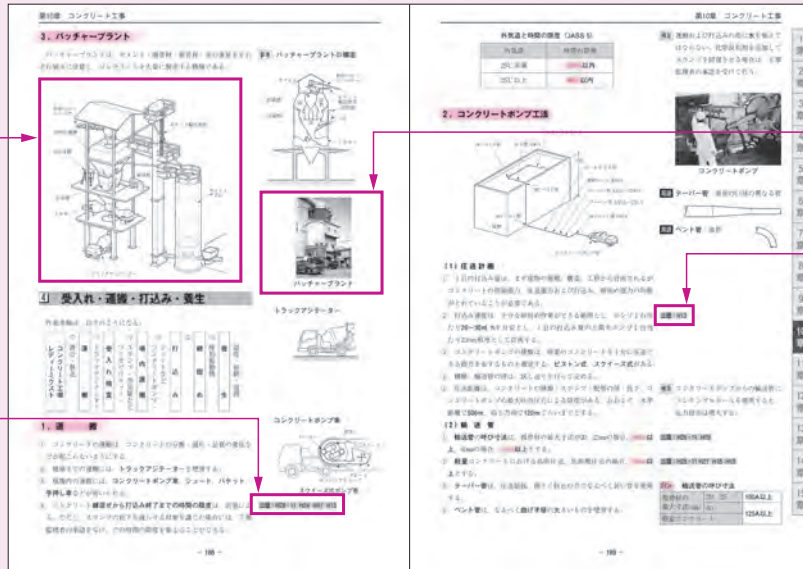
第10章 コンクリート工事

3．バッチャープラント

バッチャープラントは，セメント・骨材・水などを計量混合し，それを練り上げて，コンクリートを製造する機械である。

バッチャープラントの構造

バッチャープラント

4 受入れ・運搬・打込み・養生

トラックアジテーター

コンクリートポンプ車

スクイーズ式ポンプ車

1．運搬

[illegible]

- 188 -

外気温と時間の限度（JASS 5）

| 外気温 | 時間の限度 |
|---|---|
| 25℃未満 | 120分 |
| 25℃以上 | 90分 |

2．コンクリートポンプ工法

コンクリートポンプ

テーパー管

ベント管

(1) 圧送計画

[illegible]

(2) 輸送管

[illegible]

輸送管の呼び寸法

| 粗骨材の最大寸法 | 20，25 | 100A以上 |
|---|---|---|
| | 40 | 125A以上 |

- 189 -

第10章 コンクリート工事